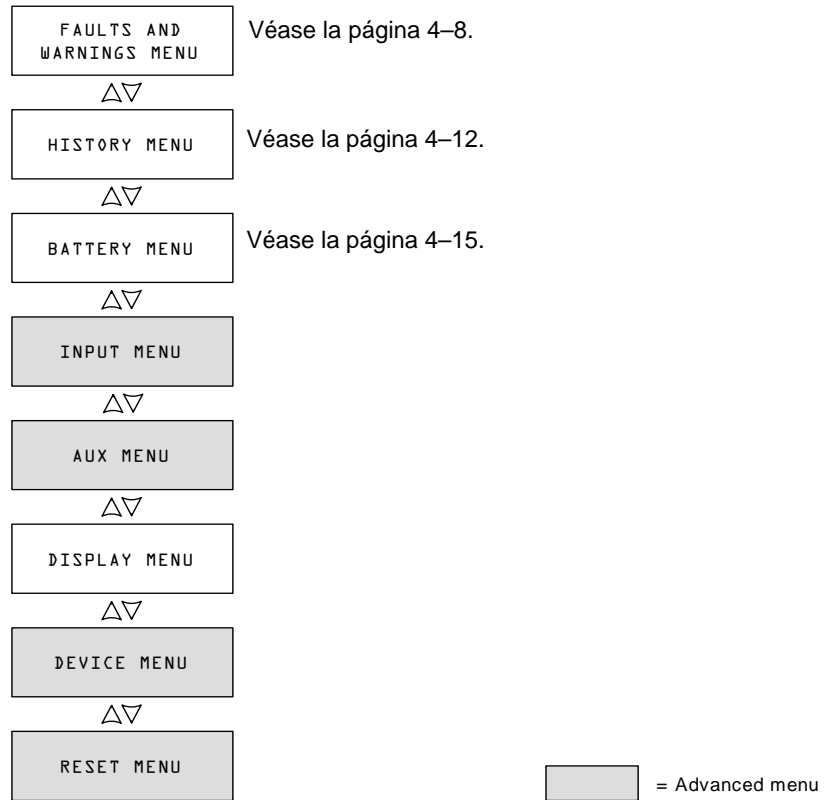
FAULTS AND WARNINGS MENU

Véase la página 4–8.

△▽

HISTORY MENU

Véase la página 4–12.

△▽

BATTERY MENU

Véase la página 4–15.

△▽

INPUT MENU

△▽

AUX MENU

△▽

DISPLAY MENU

△▽

DEVICE MENU

△▽

RESET MENU

= Advanced menu